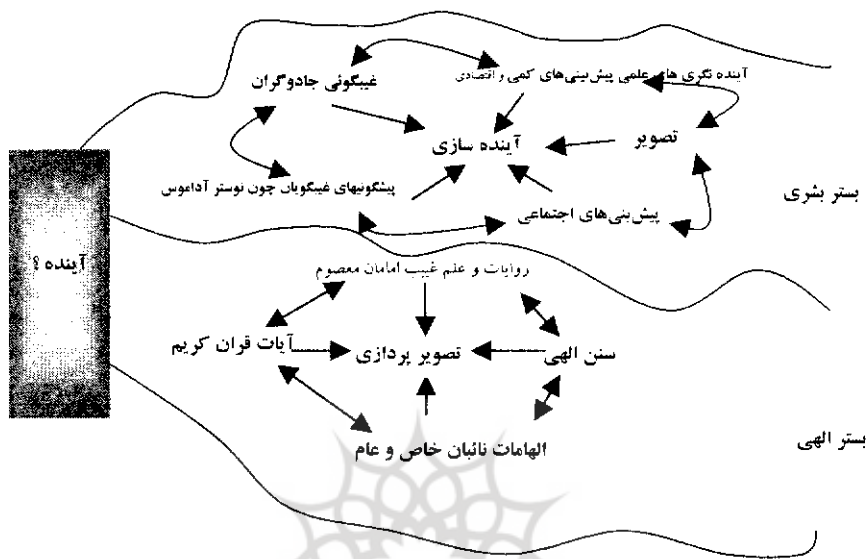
آینده ؟

غیبگوئی جادوگران

آینده نگری های علمی پیش‌بینی‌های کمی و اقتصادی

آینده سازی

تصویر

پیشگوئیهای غیبگویان چون نوستر آداموس

پیش‌بینی‌های اجتماعی

بستر بشری

روایات و علم غیب امامان معصوم

آیات قران کریم

تصویر پردازی

سنن الهی

الهامات نائبان خاص و عام

بستر الهی